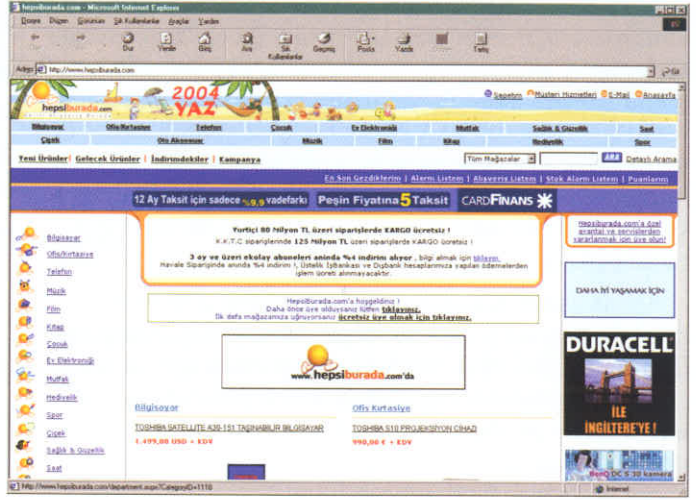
hepsiburada.com - Microsoft Internet Explorer
Dosya Düzen Görünüm Sık Kullanılanlar Araçlar Yardım
Geri İleri Dur Yenile Giriş Ara Sık Kullanılanlar Geçmiş Posta Yazdır Tartış
Adres http://www.hepsiburada.com Git

hepsiburada.com
2004 YAZ
Sepetim Müşteri Hizmetleri E-Mail Anasayfa

| Bilgisayar | Ofis/Kırtasiye | Telefon | Çocuk | Ev Elektroniği | Mutfak | Sağlık & Güzellik | Saat |
|---|---|---|---|---|---|---|---|
| Çiçek | Oto Aksesuar | | Müzik | Film | Kitap | Hediyelik | Spor |

Yeni Ürünler | Gelecek Ürünler | İndirimdekiler | Kampanya
Tüm Mağazalar ARA Detaylı Arama

En Son Gezdiklerim | Alarm Listem | Abaveris Listem | Stok Alarm Listem | Puanlarım

12 Ay Taksit için sadece %9,9 vadefarkı Peşin Fiyatına 5 Taksit CARDFINANS

Yurtiçi 80 Milyon TL üzeri siparişlerde KARGO ücretsiz !
K.K.T.C siparişlerinde 125 Milyon TL üzeri siparişlerde KARGO ücretsiz !
3 ay ve üzeri ekolay abonelerİ anında %4 indirim alıyor , bilgi almak için tıklayın.
Havale Siparişinde anında %4 indirim ! Üstelik İşBankası ve Digbank hesaplarınıza yapılan ödemelerden işlem ücreti alınmayacaktır.

Hepsiburada.com'a özel garanti ve servislerden yararlanmak için üye olun!

Bilgisayar
Ofis/Kırtasiye
Telefon
Müzik
Film
Kitap
Çocuk
Ev Elektroniği
Mutfak
Hediyelik
Spor
Çiçek
Sağlık & Güzellik
Saat

HepsiBurada.com'a hoşgeldiniz !
Daha önce üye olduysanız lütfen tıklayınız.
İlk defa mağazamıza uğruyorsanız ücretsiz üye olmak için tıklayınız.

www.hepsiburada.com'da

DAHA İYİ YAŞAMAK İÇİN

DURACELL
İLE
İNGİLTERE'YE !

Bilgisayar
TOSHIBA SATELLITE A20-151 TAŞINABİLİR BİLGİSAYAR
1.499,00 USD + KDV

Ofis Kırtasiye
TOSHIBA S10 PROJEKSİYON CİHAZI
990,00 € + KDV

BenQ DC 30 kamera

http://www.hepsiburada.com/department.aspx?CategoryID=1110
Internet